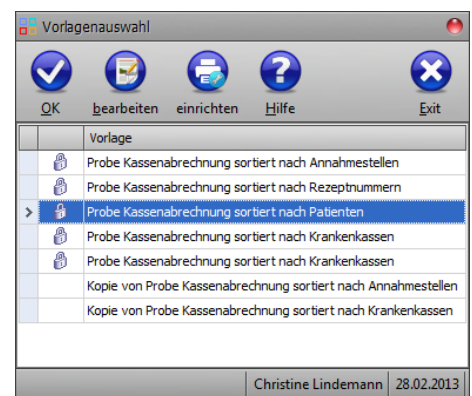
Vorlagenauswahl

OK bearbeiten einrichten Hilfe Exit

| | | Vorlage |
|---|---|---|
| | | Probe Kassenabrechnung sortiert nach Annahmestellen |
| | | Probe Kassenabrechnung sortiert nach Rezeptnummern |
| › | | Probe Kassenabrechnung sortiert nach Patienten |
| | | Probe Kassenabrechnung sortiert nach Krankenkassen |
| | | Probe Kassenabrechnung sortiert nach Krankenkassen |
| | | Kopie von Probe Kassenabrechnung sortiert nach Annahmestellen |
| | | Kopie von Probe Kassenabrechnung sortiert nach Krankenkassen |

Christine Lindemann 28.02.2013